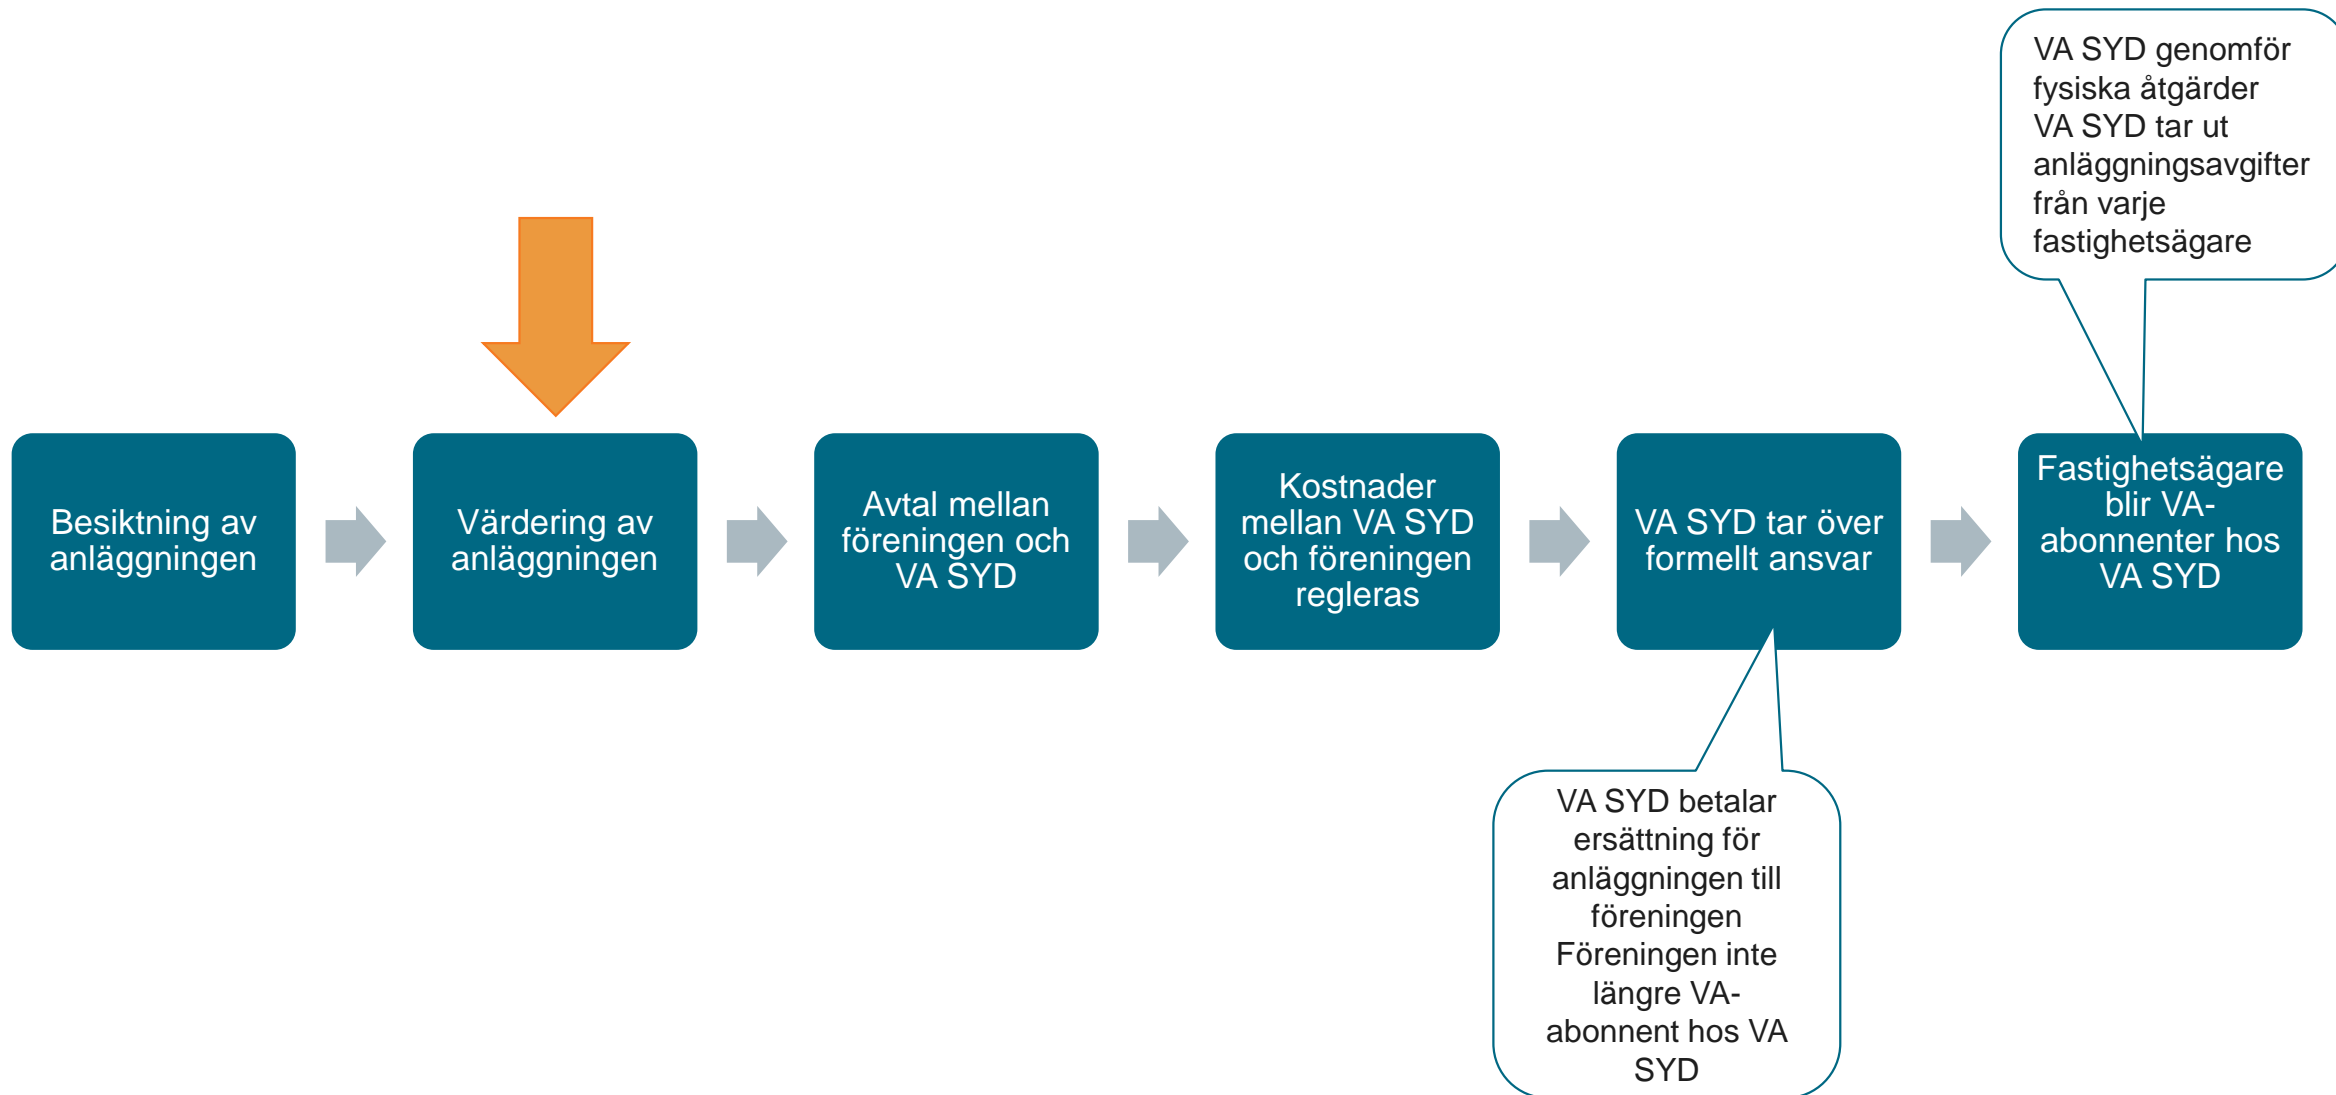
Besiktning av anläggningen

Värdering av anläggningen

Avtal mellan föreningen och VA SYD

Kostnader mellan VA SYD och föreningen regleras

VA SYD tar över formellt ansvar

Fastighetsägare blir VA-abonnenter hos VA SYD

VA SYD genomför fysiska åtgärder
VA SYD tar ut anläggningsavgifter från varje fastighetsägare

VA SYD betalar ersättning för anläggningen till föreningen
Föreningen inte längre VA-abonnent hos VA SYD